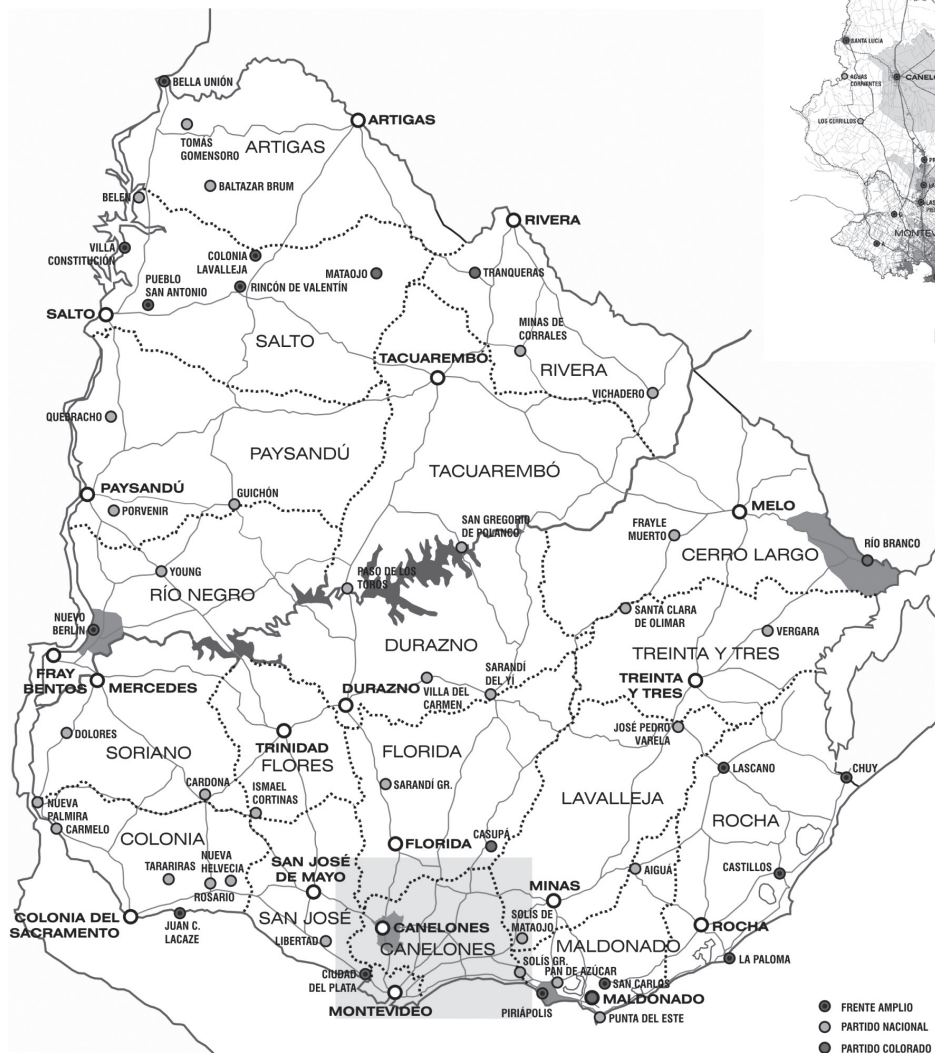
SANTA LUCÍA
AGUAS CORRIENTES
CANELO
LOS CERRILLOS
MONTEV

BELLA UNIÓN
ARTIGAS
TOMÁS GOMENSORO
ARTIGAS
BALTAZAR BRUM
BELÉN
VILLA CONSTITUCIÓN
COLONIA LAVALLEJA
RIVERA
MATAOJO
TRANQUERAS
PUEBLO SAN ANTONIO
RINCÓN DE VALENTÍN
SALTO
MINAS DE CORRALES
SALTO
TACUAREMBÓ
RIVERA
VICHADERO
QUEBRACHO
PAYSANDÚ
TACUAREMBÓ
PAYSANDÚ
GUICHÓN
PORVENIR
MELO
SAN GREGORIO DE POLANCO
FRAYLE MUERTO
CERRO LARGO
RÍO BRANCO
YOUNG
PASO DE LOS TOROS
RÍO NEGRO
SANTA CLARA DE OLIMAR
NUEVO BERLÍN
VERGARA
DURAZNO
FRAY BENTOS
MERCEDES
TREINTA Y TRES
SARANDÍ DEL YÍ
TREINTA Y TRES
DURAZNO
VILLA DEL CARMEN
DOLORES
TRINIDAD
JOSÉ PEDRO VARELA
SORIANO
FLORES
FLORIDA
LASCANO
CHUY
CARDONA
ISMAEL CORTINAS
SARANDÍ GR.
NUEVA PALMIRA
LAVALLEJA
CARMELO
ROCHA
COLONIA
FLORIDA
CASUPÁ
TARARIRAS
NUEVA HELVECIA
SAN JOSÉ DE MAYO
AIGUÁ
CASTILLOS
ROSARIO
MINAS
COLONIA DEL SACRAMENTO
JUAN C. LACAZE
SAN JOSÉ
CANELONES
SOLÍS DE MATAOJO
ROCHA
LIBERTAD
CANELONES
MALDONADO
CIUDAD DEL PLATA
SOLÍS GR.
PAN DE AZÚCAR
LA PALOMA
SAN CARLOS
MONTEVIDEO
PIRIÁPOLIS
MALDONADO
PUNTA DEL ESTE

FRENTE AMPLIO
PARTIDO NACIONAL
PARTIDO COLORADO